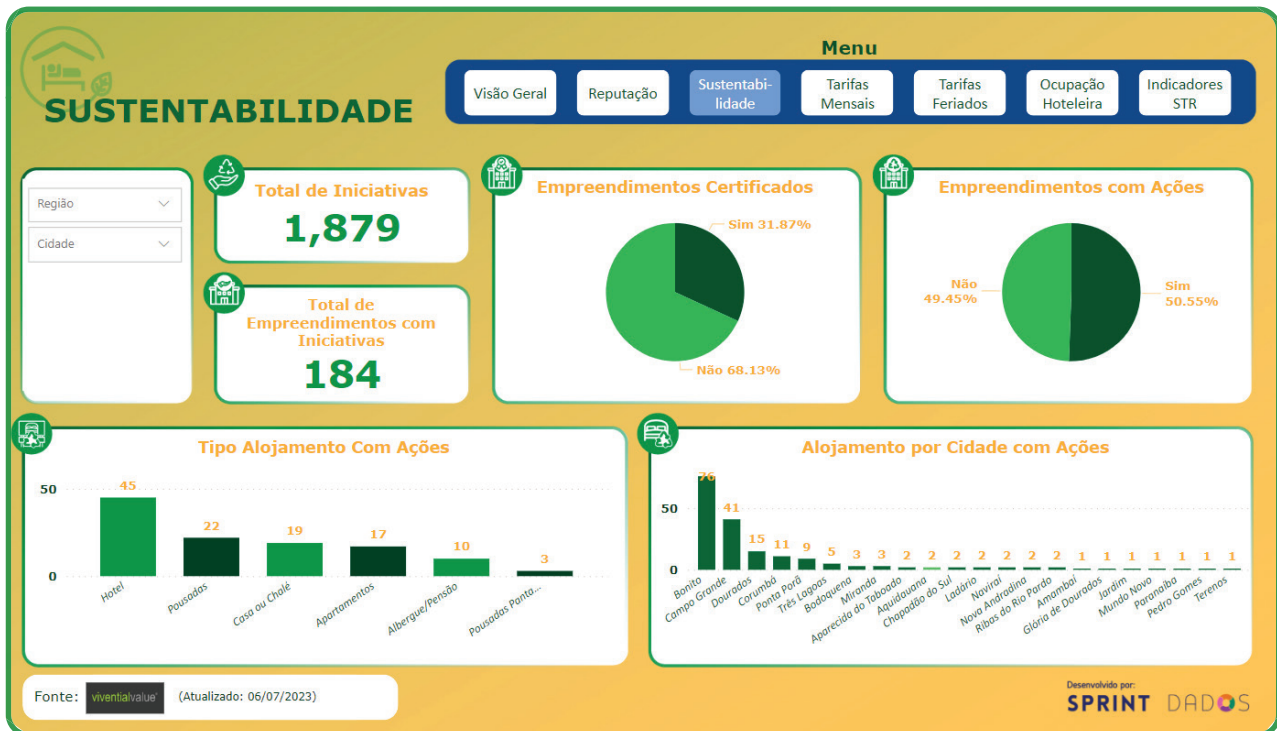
SUSTENTABILIDADE

Menu

Visão Geral | Reputação | Sustentabilidade | Tarifas Mensais | Tarifas Feriados | Ocupação Hoteleira | Indicadores STR

Região
Cidade

Total de Iniciativas
1,879

Total de Empreendimentos com Iniciativas
184

Empreendimentos Certificados
Sim 31.87%
Não 68.13%

Empreendimentos com Ações
Não 49.45%
Sim 50.55%

Tipo Alojamento Com Ações
50
0
45 Hotel
22 Pousadas
19 Casa ou Chalé
17 Apartamentos
10 Albergue/Pensão
3 Pousadas Panta...

Alojamento por Cidade com Ações
50
0
76 Bonito
41 Campo Grande
15 Dourados
11 Corumbá
9 Ponta Porã
5 Três Lagoas
3 Bodoquena
3 Miranda
2 Aparecida do Taboado
2 Aquidauana
2 Chapadão do Sul
2 Ladário
2 Naviraí
2 Nova Andradina
2 Ribas do Rio Pardo
1 Amambai
1 Glória de Dourados
1 Jardim
1 Mundo Novo
1 Paranaíba
1 Pedro Gomes
1 Terenos

Fonte: viventialvalue (Atualizado: 06/07/2023)

Desenvolvido por:
SPRINT DADOS